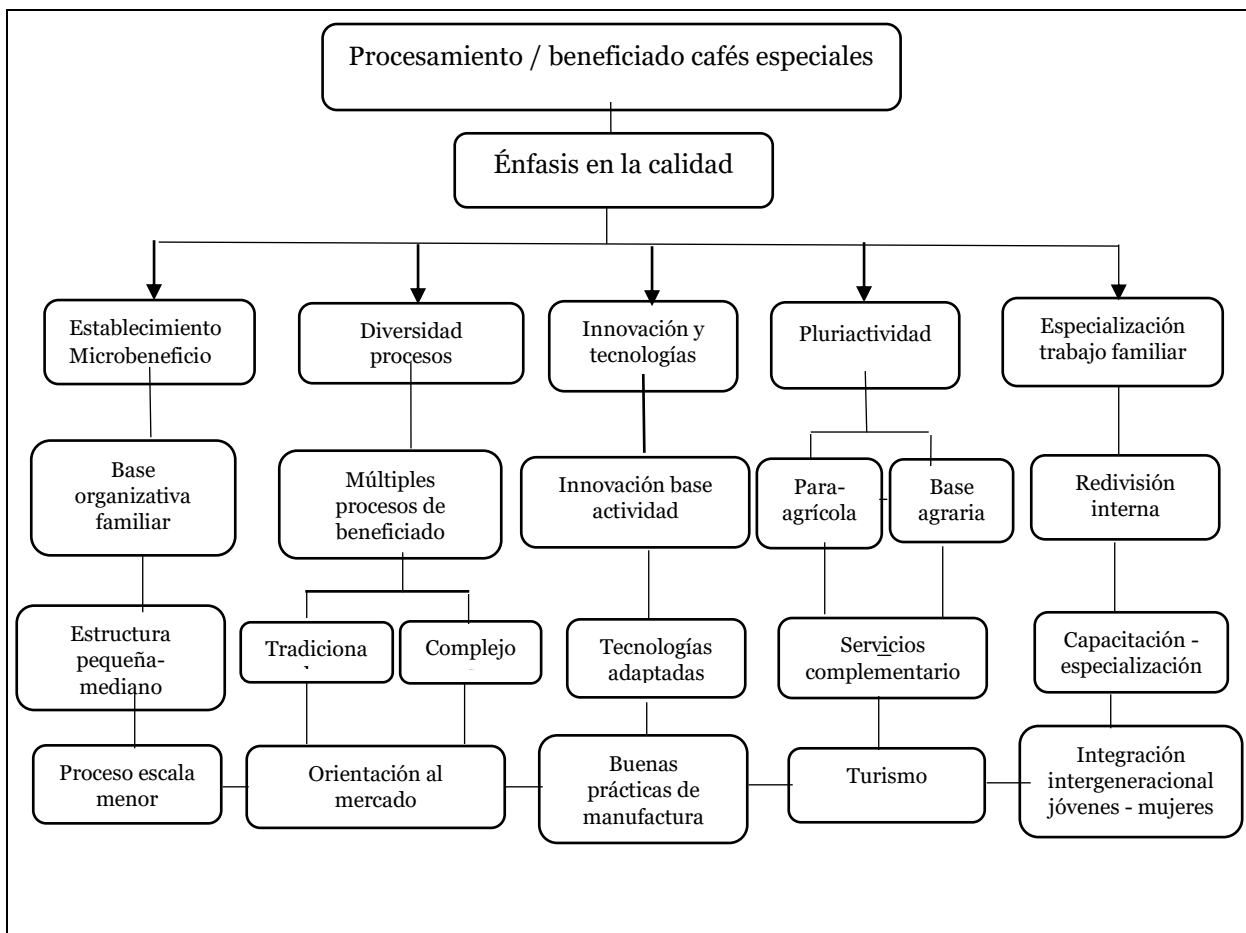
Procesamiento / beneficiado cafés especiales

Énfasis en la calidad

Establecimiento Microbeneficio

Diversidad procesos

Innovación y tecnologías

Pluriactividad

Especialización trabajo familiar

Base organizativa familiar

Múltiples procesos de beneficiado

Innovación base actividad

Para-agrícola

Base agraria

Redivisión interna

Estructura pequeña-mediano

Tradiciona

Complejo

Tecnologías adaptadas

Servicios complementario

Capacitación - especialización

Proceso escala menor

Orientación al mercado

Buenas prácticas de manufactura

Turismo

Integración intergeneracional jóvenes - mujeres